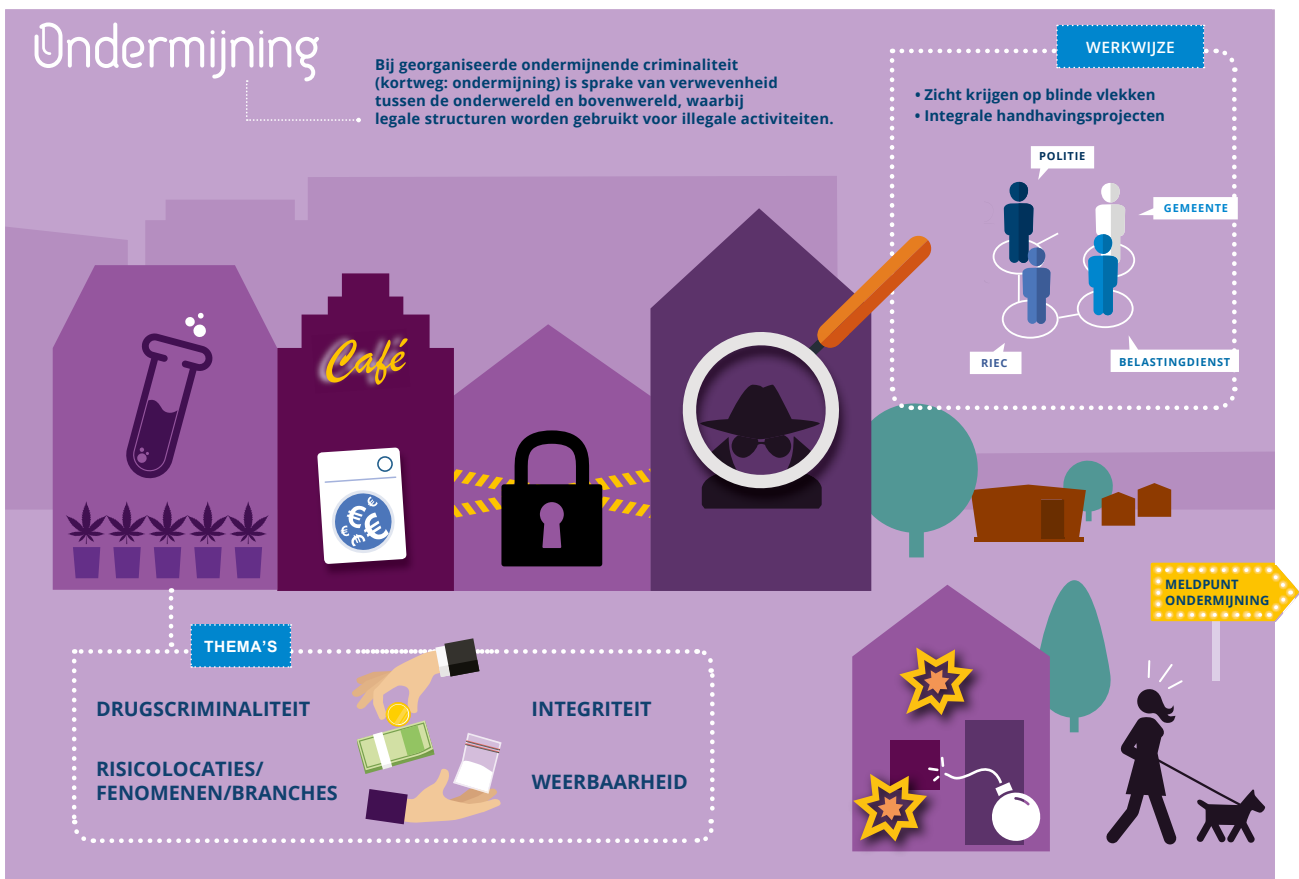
Ondermijning

Bij georganiseerde ondermijnende criminaliteit (kortweg: ondermijning) is sprake van verwevenheid tussen de onderwereld en bovenwereld, waarbij legale structuren worden gebruikt voor illegale activiteiten.

WERKWIJZE

• Zicht krijgen op blinde vlekken
• Integrale handhavingsprojecten

POLITIE
GEMEENTE
RIEC
BELASTINGDIENST

Café

MELDPUNT ONDERMIJNING

THEMA'S

DRUGSCRIMINALITEIT

RISICOLOCATIES/ FENOMENEN/BRANCHES

INTEGRITEIT

WEERBAARHEID